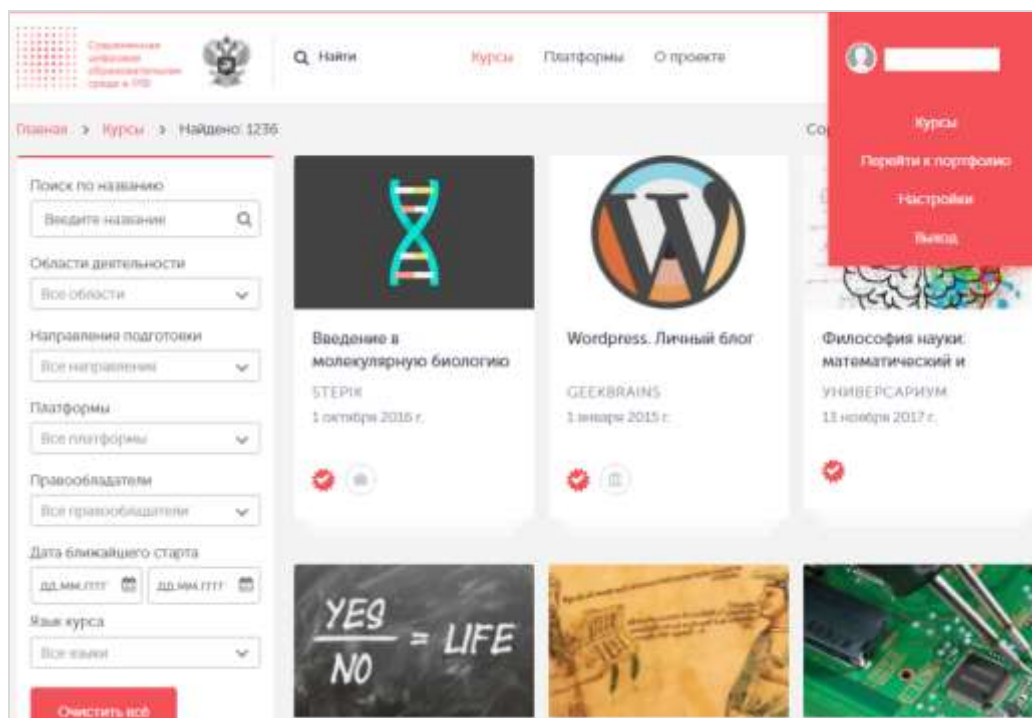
Современная цифровая образовательная среда в РФ

Найти

Курсы

Платформы

О проекте

Курсы

Перейти к портфолио

Настройки

Выход

Главная > Курсы > Найдено: 1236

Со

Поиск по названию

Введите название

Области деятельности

Все области

Направления подготовки

Все направления

Платформы

Все платформы

Правообладатели

Все правообладатели

Дата ближайшего старта

дд.мм.гггг

дд.мм.гггг

Язык курса

Все языки

Очистить всё

Введение в молекулярную биологию

STEPIK

1 октября 2016 г.

Wordpress. Личный блог

GEEKBRAINS

1 января 2015 г.

Философия науки: математический и

УНИВЕРСАРИУМ

13 ноября 2017 г.

$\frac{YES}{NO} = LIFE$